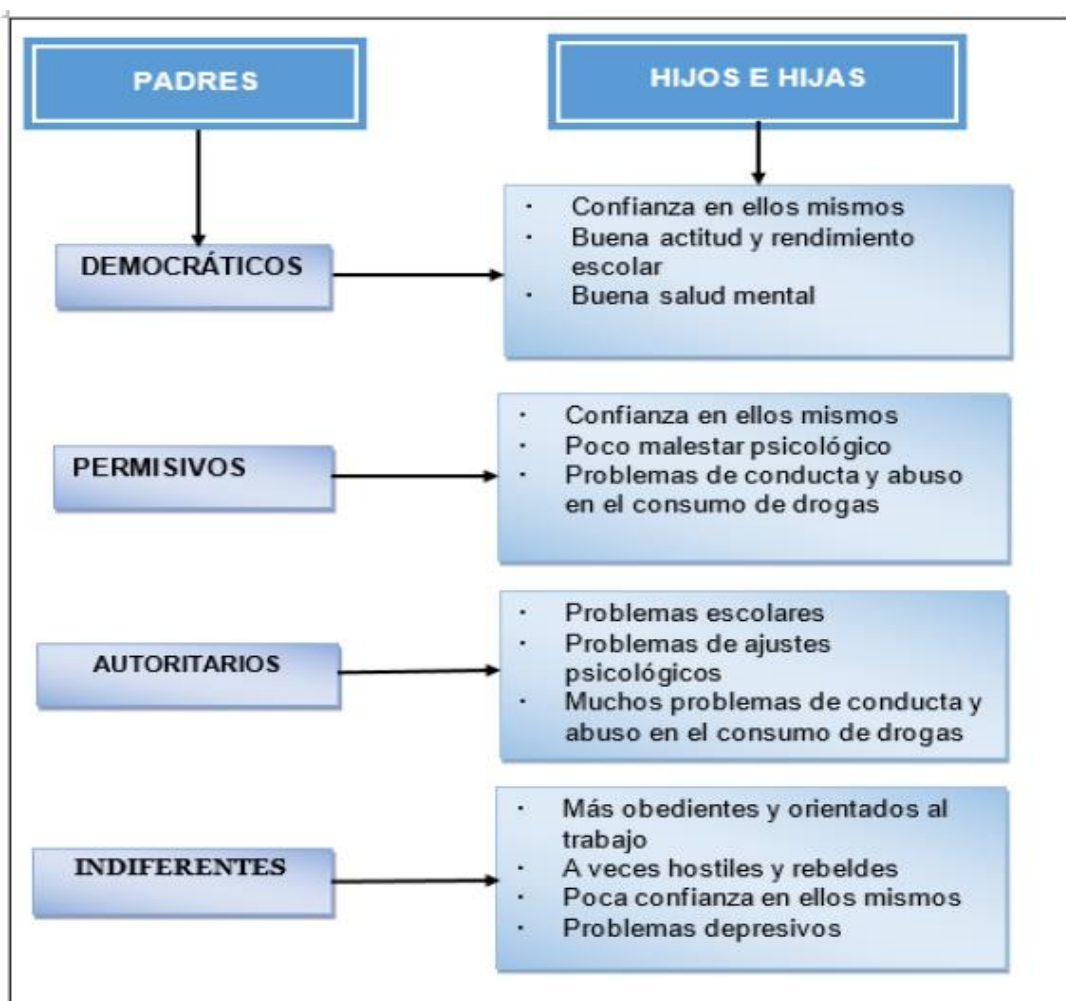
PADRES

HIJOS E HIJAS

DEMOCRÁTICOS

- Confianza en ellos mismos
- Buena actitud y rendimiento escolar
- Buena salud mental

PERMISIVOS

- Confianza en ellos mismos
- Poco malestar psicológico
- Problemas de conducta y abuso en el consumo de drogas

AUTORITARIOS

- Problemas escolares
- Problemas de ajustes psicológicos
- Muchos problemas de conducta y abuso en el consumo de drogas

INDIFERENTES

- Más obedientes y orientados al trabajo
- A veces hostiles y rebeldes
- Poca confianza en ellos mismos
- Problemas depresivos